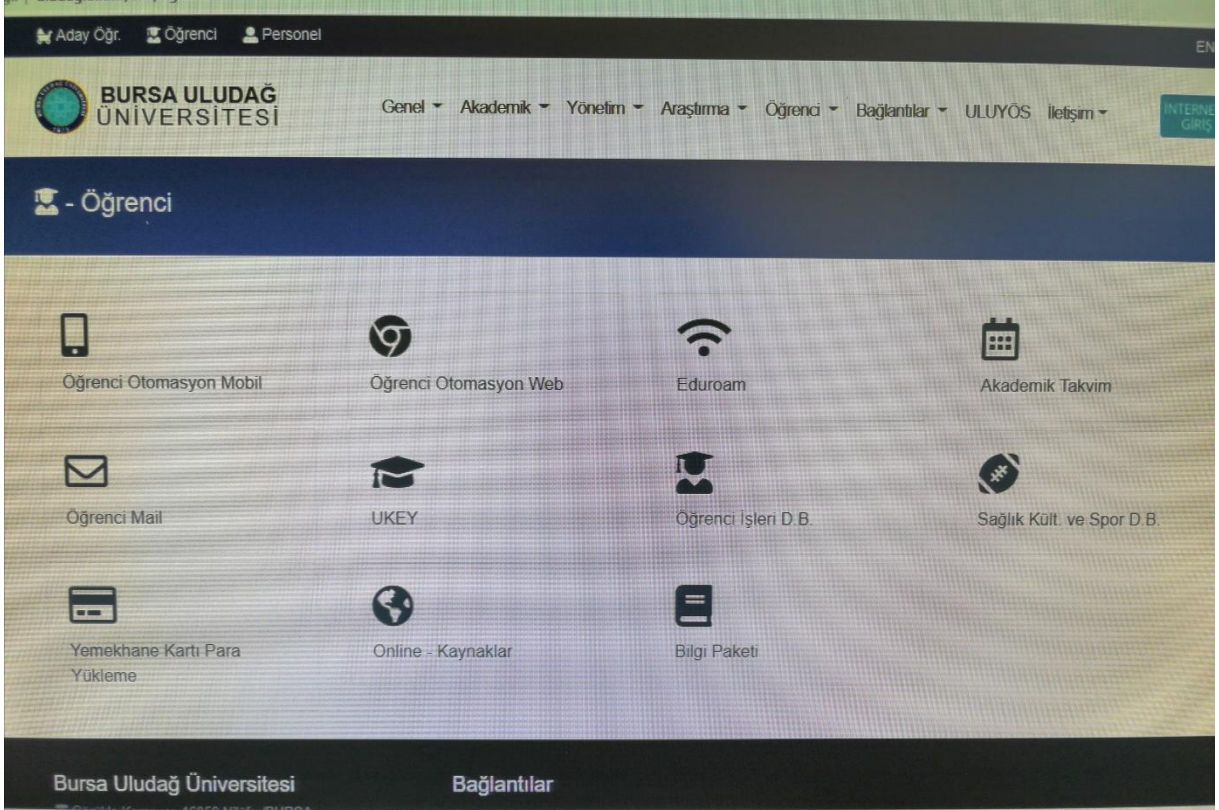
Aday Öğr. Öğrenci Personel

EN

BURSA ULUDAĞ ÜNİVERSİTESİ

Genel Akademik Yönetim Araştırma Öğrenci Bağlantılar ULUYÖS İletişim

INTERNE GİRİŞ

- Öğrenci

Öğrenci Otomasyon Mobil

Öğrenci Otomasyon Web

Eduroam

Akademik Takvim

Öğrenci Mail

UKEY

Öğrenci İşleri D.B.

Sağlık Kült. ve Spor D.B.

Yemekhane Kartı Para Yükleme

Online - Kaynaklar

Bilgi Paketi

Bursa Uludağ Üniversitesi

Bağlantılar

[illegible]